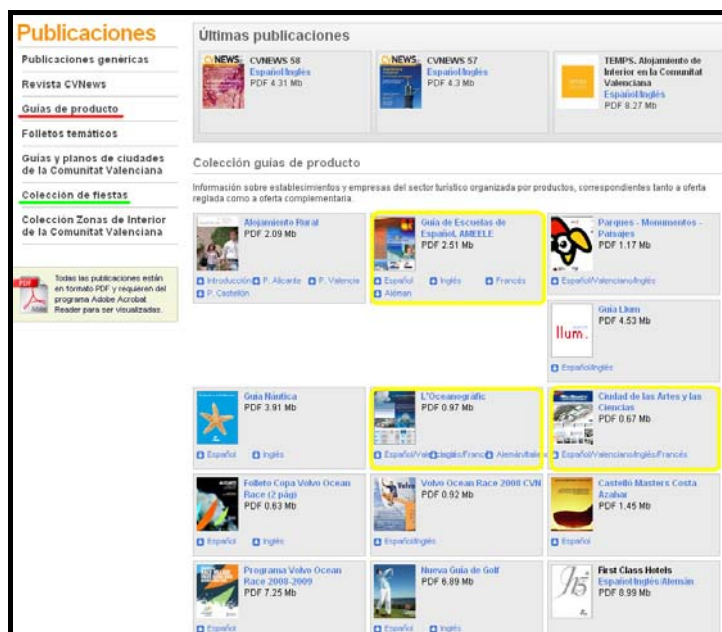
Publicaciones

Publicaciones genéricas

Revista CVNews

Guías de producto

Folletos temáticos

Guías y planos de ciudades de la Comunitat Valenciana

Colección de fiestas

Colección Zonas de Interior de la Comunitat Valenciana

Todas las publicaciones están en formato PDF y requieren del programa Adobe Acrobat Reader para ser visualizadas.

Últimas publicaciones

CVNEWS 58
Español/Inglés
PDF 4.31 Mb

CVNEWS 57
Español/Inglés
PDF 4.3 Mb

TEMPS. Alojamiento de Interior en la Comunitat Valenciana
Español/Inglés
PDF 8.27 Mb

Colección guías de producto

Información sobre establecimientos y empresas del sector turístico organizada por productos, correspondientes tanto a oferta reglada como a oferta complementaria.

Alojamiento Rural
PDF 2.09 Mb
Introducción P. Alicante P. Valencia P. Castellón

Guía de Escuelas de Español, AMEELE
PDF 2.51 Mb
Español Inglés Francés Alemán

Parques - Monumentos - Paisajes
PDF 1.17 Mb
Español/Valenciano/Inglés

Guía Llum
PDF 4.53 Mb
Español/Inglés

Guía Náutica
PDF 3.91 Mb
Español Inglés

L'Oceanogràfic
PDF 0.97 Mb
Español/Valenciano/Inglés/Francés Alemán/Italiano

Ciudad de las Artes y las Ciencias
PDF 0.67 Mb
Español/Valenciano/Inglés/Francés

Folleto Copa Volvo Ocean Race (2 pág)
PDF 0.63 Mb
Español Inglés

Volvo Ocean Race 2008 CVN
PDF 0.92 Mb
Español/Inglés

Castelló Masters Costa Azahar
PDF 1.45 Mb
Español

Programa Volvo Ocean Race 2008-2009
PDF 7.25 Mb
Español

Nueva Guía de Golf
PDF 6.89 Mb
Español Inglés

First Class Hotels
Español/Inglés/Alemán
PDF 8.99 Mb